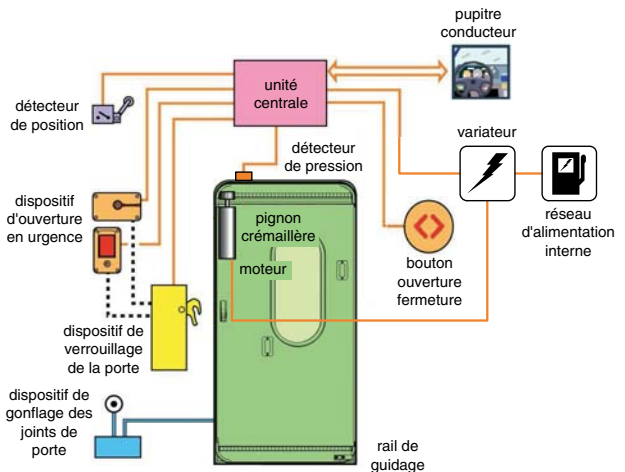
pupitre conducteur

unité centrale

détecteur de position

détecteur de pression

variateur

dispositif d'ouverture en urgence

pignon crémaillère

moteur

bouton ouverture fermeture

réseau d'alimentation interne

dispositif de verrouillage de la porte

dispositif de gonflage des joints de porte

rail de guidage